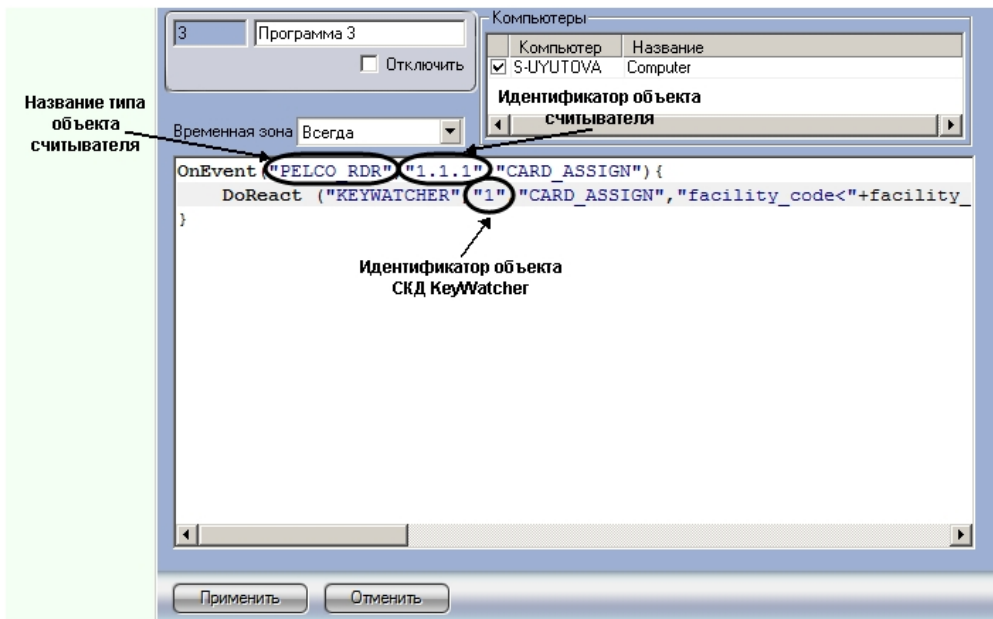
3
Программа 3
Отключить

Компьютеры

| | Компьютер | Название |
|---|---|---|
| ☑ | S-UYUTOVA | Computer |

Идентификатор объекта считывателя

Название типа объекта считывателя

Временная зона Всегда

OnEvent ("PELCO RDR","1.1.1","CARD_ASSIGN"){
DoReact ("KEYWATCHER","1","CARD_ASSIGN","facility_code<"+facility_
}

Идентификатор объекта СКД KeyWatcher

Применить
Отменить